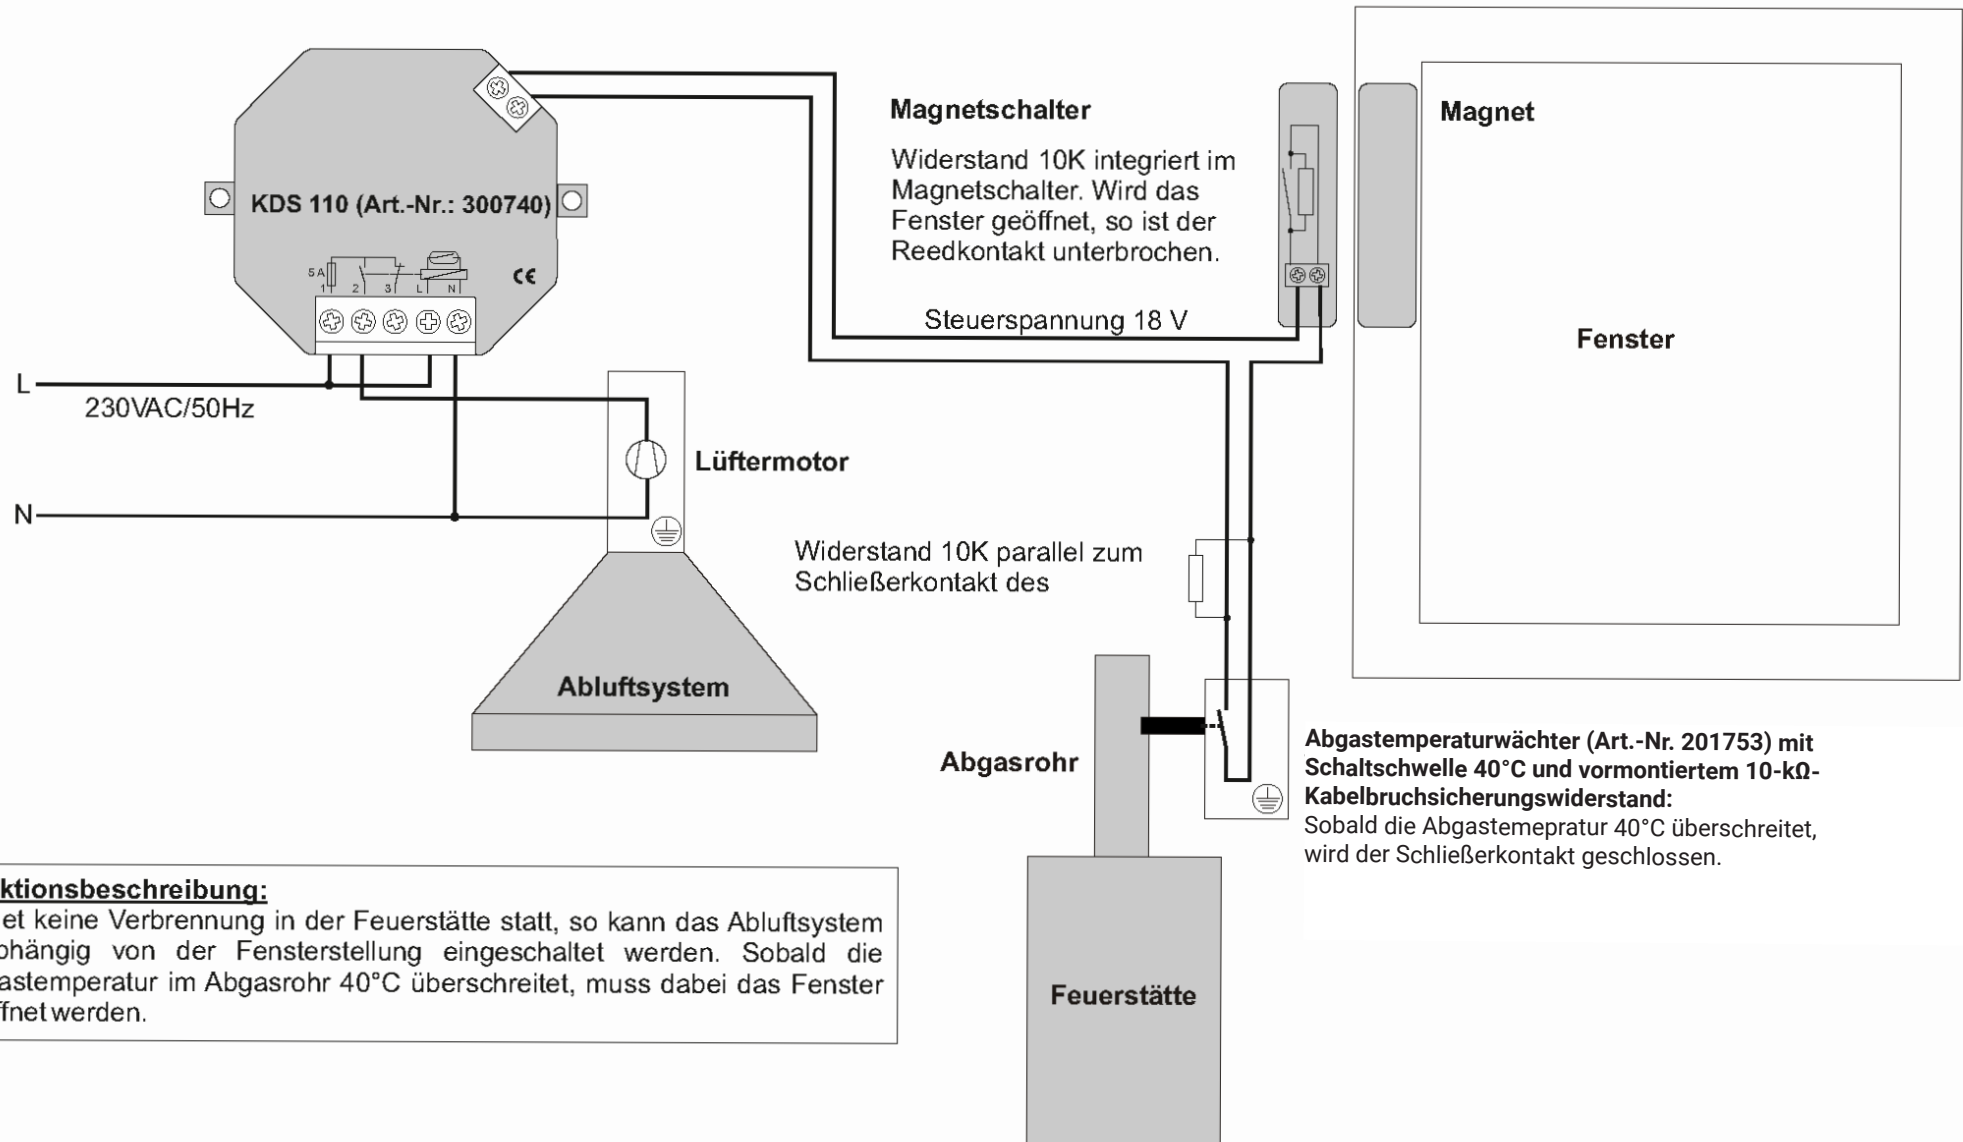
KDS 110 (Art.-Nr.: 300740)

5 A 1 2 3 L N

CE

L

230VAC/50Hz

N

Magnetschalter

Widerstand 10K integriert im Magnetschalter. Wird das Fenster geöffnet, so ist der Reedkontakt unterbrochen.

Magnet

Fenster

Steuerspannung 18 V

Lüftermotor

Widerstand 10K parallel zum Schließerkontakt des

Abluftsystem

Abgasrohr

Abgastemperaturwächter (Art.-Nr. 201753) mit Schaltschwelle 40°C und vormontiertem 10-kΩ-Kabelbruchsicherungswiderstand:
Sobald die Abgastemepratur 40°C überschreitet, wird der Schließerkontakt geschlossen.

ktionsbeschreibung:
et keine Verbrennung in der Feuerstätte statt, so kann das Abluftsystem bhängig von der Fensterstellung eingeschaltet werden. Sobald die astemperatur im Abgasrohr 40°C überschreitet, muss dabei das Fenster ffnet werden.

Feuerstätte